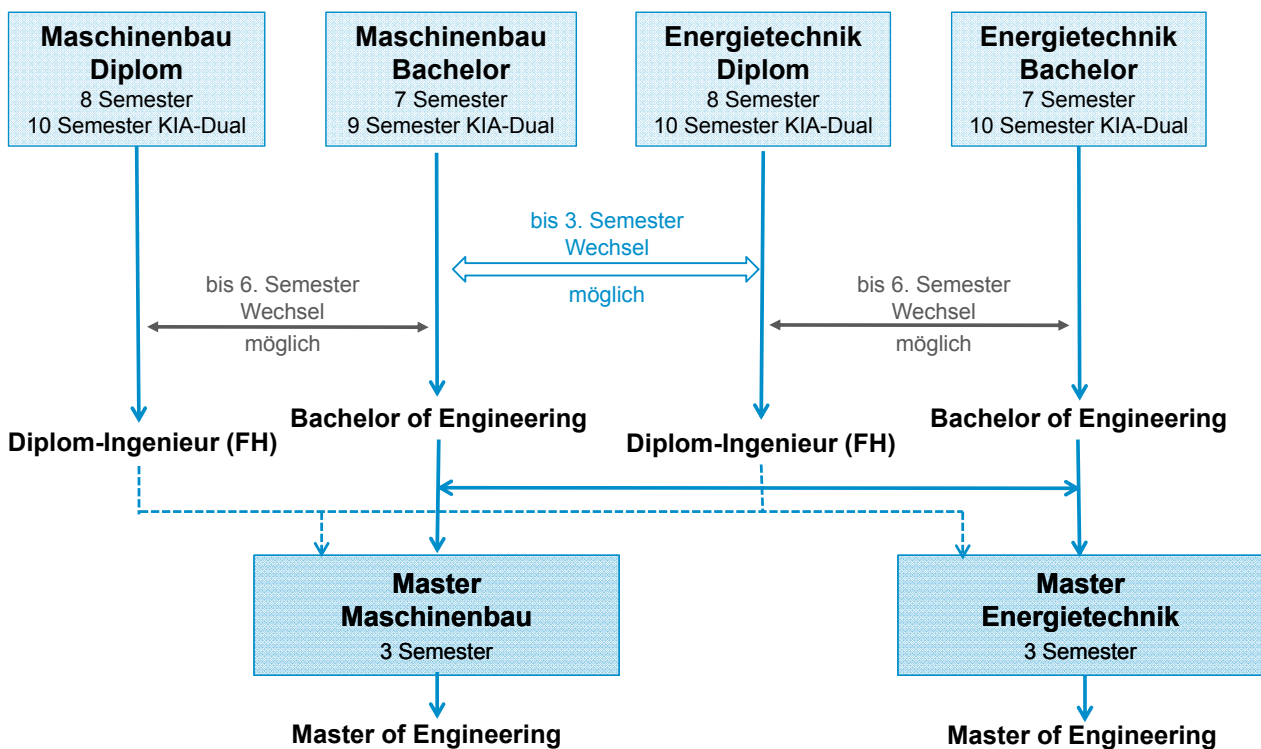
**Maschinenbau Diplom**
8 Semester
10 Semester KIA-Dual

**Maschinenbau Bachelor**
7 Semester
9 Semester KIA-Dual

**Energietechnik Diplom**
8 Semester
10 Semester KIA-Dual

**Energietechnik Bachelor**
7 Semester
10 Semester KIA-Dual

bis 3. Semester Wechsel möglich

bis 6. Semester Wechsel möglich

bis 6. Semester Wechsel möglich

**Diplom-Ingenieur (FH)**

**Bachelor of Engineering**

**Diplom-Ingenieur (FH)**

**Bachelor of Engineering**

**Master Maschinenbau**
3 Semester

**Master Energietechnik**
3 Semester

**Master of Engineering**

**Master of Engineering**